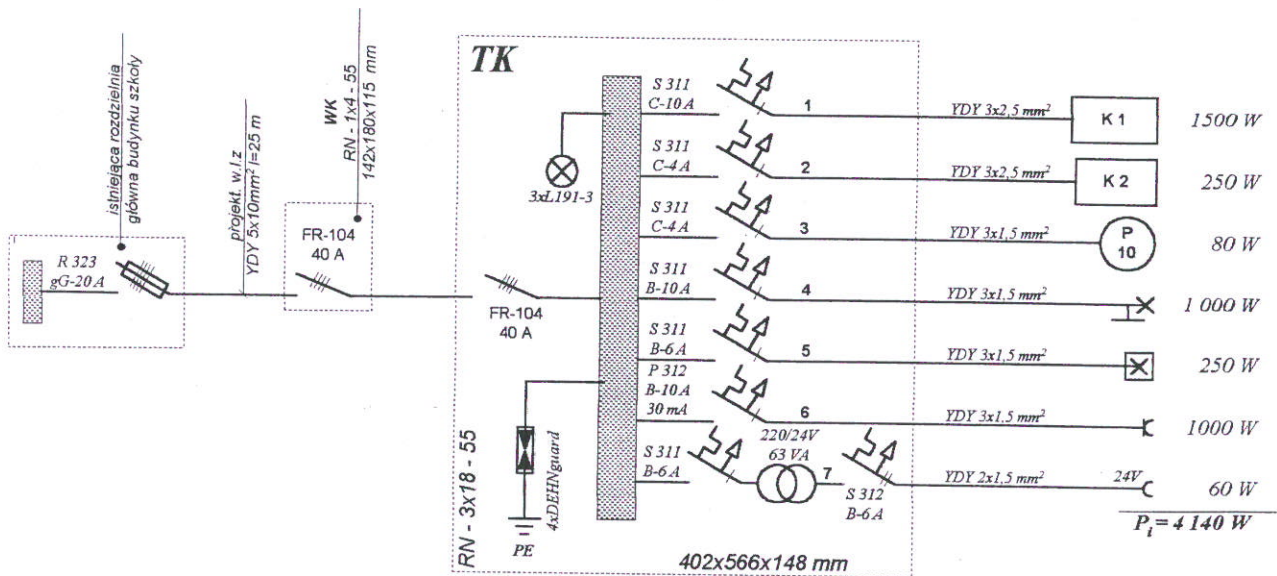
istniejąca rozdzielnia główna budynku szkoły

R 323
gG-20 A

projekt. w.l.z
YDY 5x10mm² l=25 m

WK
RN - 1x4 - 55
142x180x115 mm

FR-104
40 A

TK

FR-104
40 A

3xL191-3

PE

4xDEHNguard

RN - 3x18 - 55

S 311
C-10 A

1

YDY 3x2,5 mm²

K 1

1500 W

S 311
C-4 A

2

YDY 3x2,5 mm²

K 2

250 W

S 311
C-4 A

3

YDY 3x1,5 mm²

P
10

80 W

S 311
B-10 A

4

YDY 3x1,5 mm²

1 000 W

S 311
B-6 A

5

YDY 3x1,5 mm²

250 W

P 312
B-10 A
30 mA

6

YDY 3x1,5 mm²

1000 W

S 311
B-6 A

220/24V
63 VA

7

S 312
B-6 A

YDY 2x1,5 mm²

24V

60 W

$P_i$ = 4 140 W

402x566x148 mm